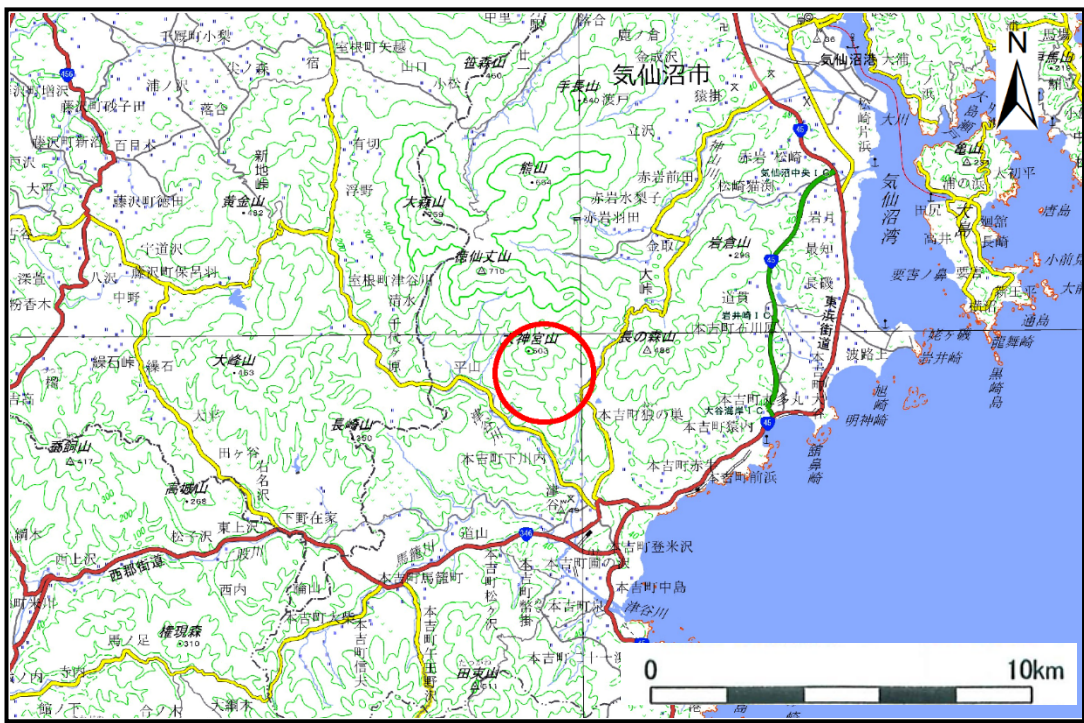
N

気仙沼市

気仙沼湾

笹森山
手長山
熊山
大森山
徳仙丈山
黄金山
岩倉山
神宮山
長の森山
大峰山
長崎山
高帽山
権現森
田束山
亀山

気仙沼中央IC
大谷海岸IC

東浜街道
西郡街道

津谷川

本吉町下川内
本吉町猿内
本吉町前浜
本吉町登米沢
本吉町中島
本吉町馬籠町
本吉町松ノ沢
本吉町小泉
下野在家
室根町津谷川
室根町矢越
藤沢町砂子田
藤沢町新沼
藤沢町徳田
藤沢町保呂羽
赤岩水梨子
赤岩羽田
赤岩前田
松崎猫渕
岩井崎
明神崎
龍舞崎
黒崎島
大初平
唐島
浦の浜
要害ノ鼻
波路上
百目木
宇道沢
八沢
中野
鰻石峠
繰石
田ヶ谷
右名沢
東上沢
西上沢
松ヶ沢
馬籠
道山
清水
千代ヶ原
平山
大峠
金取
道貫
最知
岩井
長磯
松崎
梅沢
赤岩
浮野
有切
新地峠
宿
山口
小松
甲里
長ヶ作
金成沢
立沢
猿神
沢
大崎
大谷
磯草
日門
津谷

0
10km